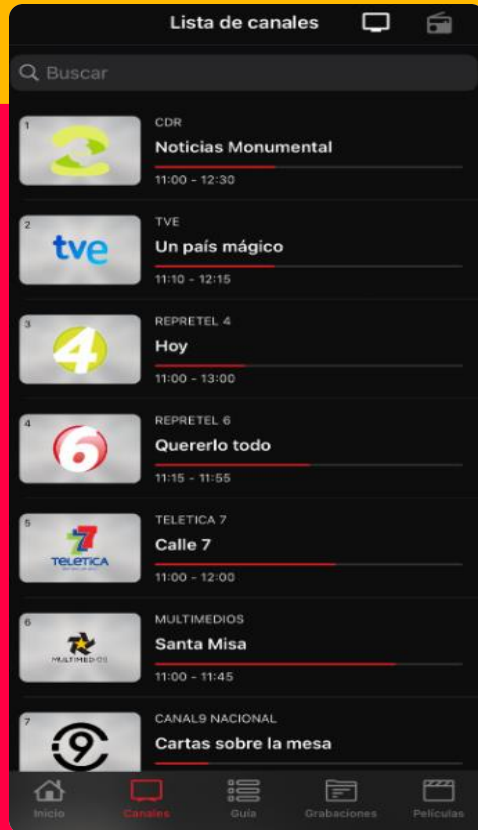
Lista de canales

Buscar

1
CDR
Noticias Monumental
11:00 - 12:30

2
tve
TVE
Un país mágico
11:10 - 12:15

3
4
REPRETEL 4
Hoy
11:00 - 13:00

4
6
REPRETEL 6
Quererlo todo
11:15 - 11:55

5
7
TELETICA
TELETICA 7
Calle 7
11:00 - 12:00

6
MULTIMEDIOS
MULTIMEDIOS
Santa Misa
11:00 - 11:45

7
9
CANAL9 NACIONAL
Cartas sobre la mesa

Inicio
Canales
Guía
Grabaciones
Películas